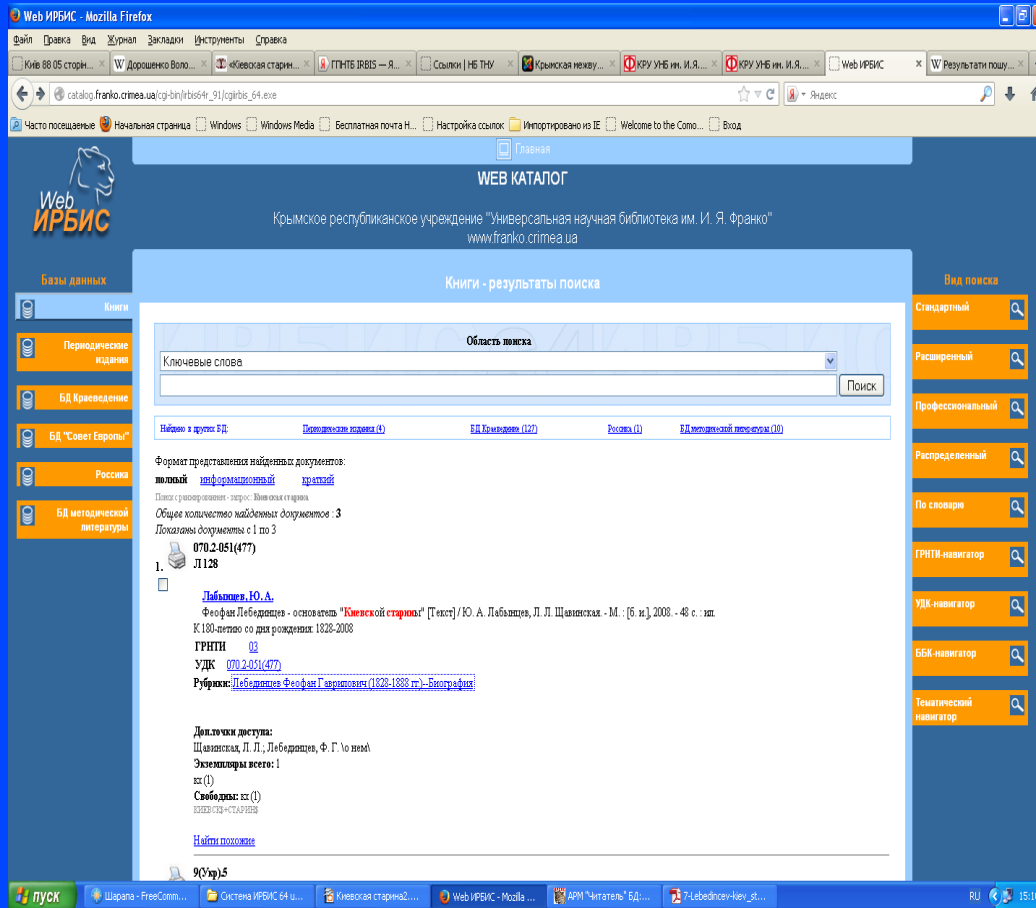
Web ИРБИС - Mozilla Firefox

Файл Правка Вид Журнал Закладки Инструменты Справка

Київ 88 05 сторін... | Дорошенко Воло... | «Киевская старин... | ГПНТБ IRBIS — Я... | Ссылки | НБ ТНУ | Крымская межву... | КРУ УНБ им. И.Я.... | КРУ УНБ им. И.Я.... | Web ИРБИС | Результати пошу...

catalog.franko.crimea.ua/cgi-bin/irbis64r_91/cgiirbis_64.exe

Яндекс

Часто посещаемые | Начальная страница | Windows | Windows Media | Бесплатная почта H... | Настройка ссылок | Импортировано из IE | Welcome to the Como... | Вход

Web ИРБИС

Главная

WEB КАТАЛОГ

Крымское республиканское учреждение "Универсальная научная библиотека им. И. Я. Франко"
www.franko.crimea.ua

Базы данных

Книги

Периодические издания

БД Краеведение

БД "Совет Европы"

Россика

БД методической литературы

Книги - результаты поиска

Область поиска

Ключевые слова

Поиск

Найдено в других БД: | Периодические издания (4) | БД Краеведение (127) | Россика (1) | БД методической литературы (10)

Формат представления найденных документов:

полный информационный краткий

Поиск с расширением - запрос: Киевская старина

Общее количество найденных документов : 3

Показаны документы с 1 по 3

1. 070.2-051(477)
Л 128

Лабынцев, Ю. А.

Феофан Лебединцев - основатель "Киевской старины" [Текст] / Ю. А. Лабынцев, Л. Л. Щавинская. - М. : [б. и.], 2008. - 48 с. : ил.

К 180-летию со дня рождения: 1828-2008

ГРНТИ 03

УДК 070.2-051(477)

Рубрики: Лебединцев Феофан Гаврилович (1828-1888 гг)--Биография

Доп.точки доступа:

Щавинская, Л. Л.; Лебединцев, Ф. Г. \о нем\

Экземпляры всего: 1

кх (1)

Свободны: кх (1)

КИЕВСКАЯ+СТАРИНА

Найти похожие

9(Укр)5

Вид поиска

Стандартный

Расширенный

Профессиональный

Распределенный

По словарю

ГРНТИ-навигатор

УДК-навигатор

ББК-навигатор

Тематический навигатор

пуск | Шарапа - FreeComm... | Система ИРБИС 64 u... | Киевская старина2.... | Web ИРБИС - Mozilla ... | АРМ "Читатель" БД:... | 7-Lebedincev-kiev_st...

RU 15:1